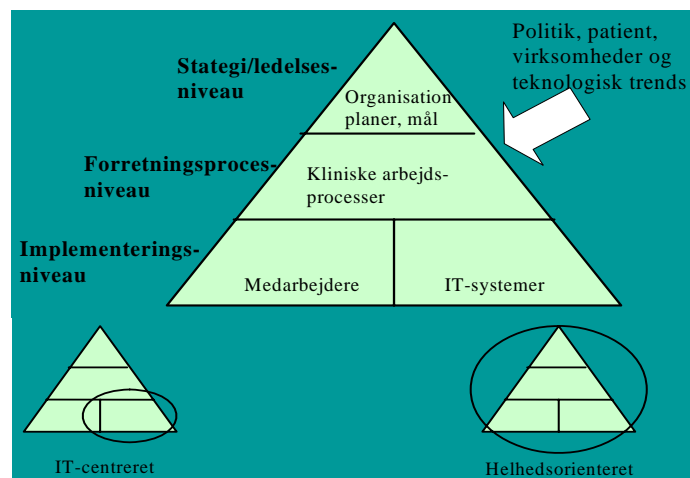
Stategi/ledelses-niveau

Forretningsproces-niveau

Implementerings-niveau

Organisation planer, mål

Kliniske arbejds-processer

Medarbejdere

IT-systemer

Politik, patient, virksomheder og teknologisk trends

IT-centreret

Helhedsorienteret